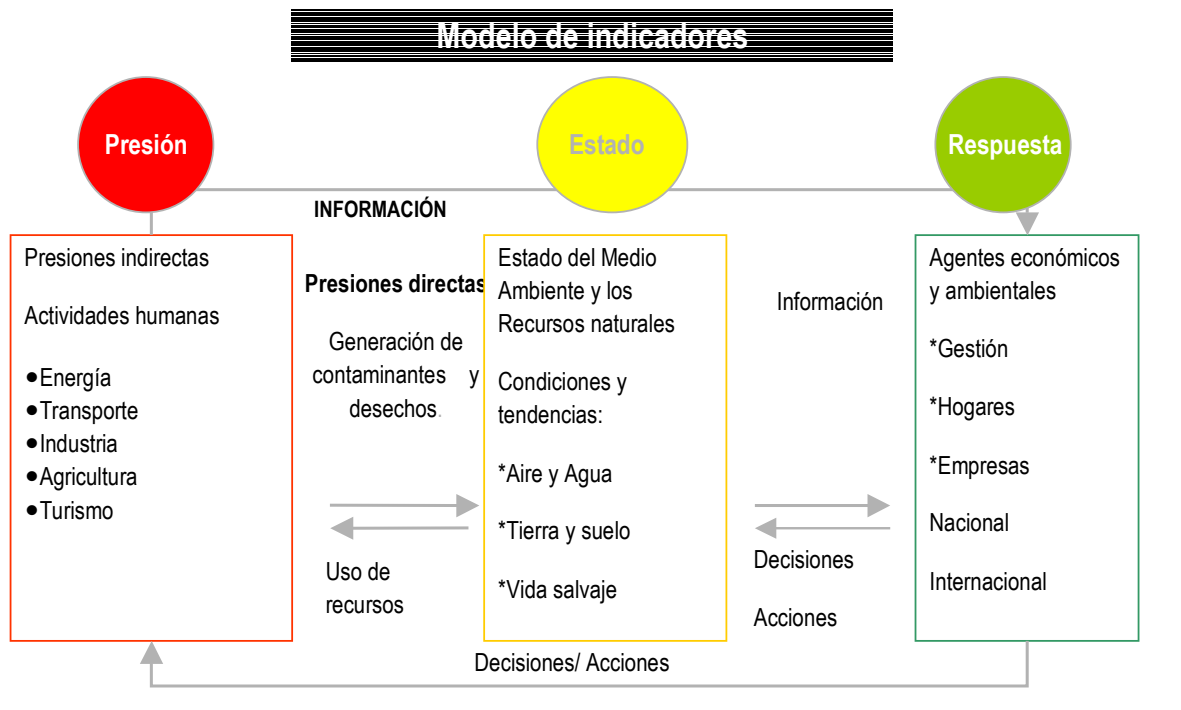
Modelo de indicadores

Presión

Estado

Respuesta

INFORMACIÓN

Presiones indirectas

Actividades humanas

- Energía
- Transporte
- Industria
- Agricultura
- Turismo

Presiones directas

Generación de contaminantes y desechos.

Uso de recursos

Estado del Medio Ambiente y los Recursos naturales

Condiciones y tendencias:

*Aire y Agua

*Tierra y suelo

*Vida salvaje

Información

Decisiones

Acciones

Agentes económicos y ambientales

*Gestión

*Hogares

*Empresas

Nacional

Internacional

Decisiones/ Acciones